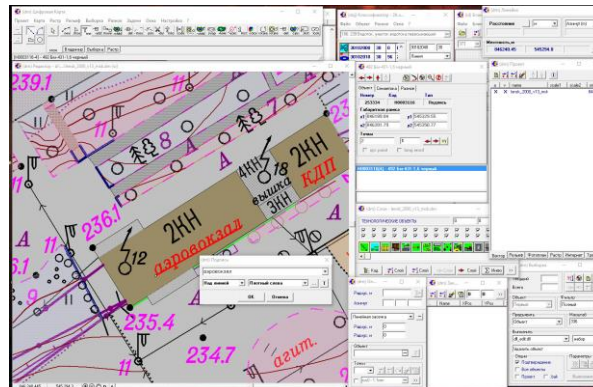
239.1

236.1

235.4

234.7

11

11

12

2НН

4НН

вышка

3НН

18

КДП

аэровокзал

агит.

Расстояние

946240.45

545256.8

Объект

Номер

Код

Тип

253334

Габаритная рамка

Точки

ОК

Отмена

аэровокзал

Код линии

Пунктир

Режим